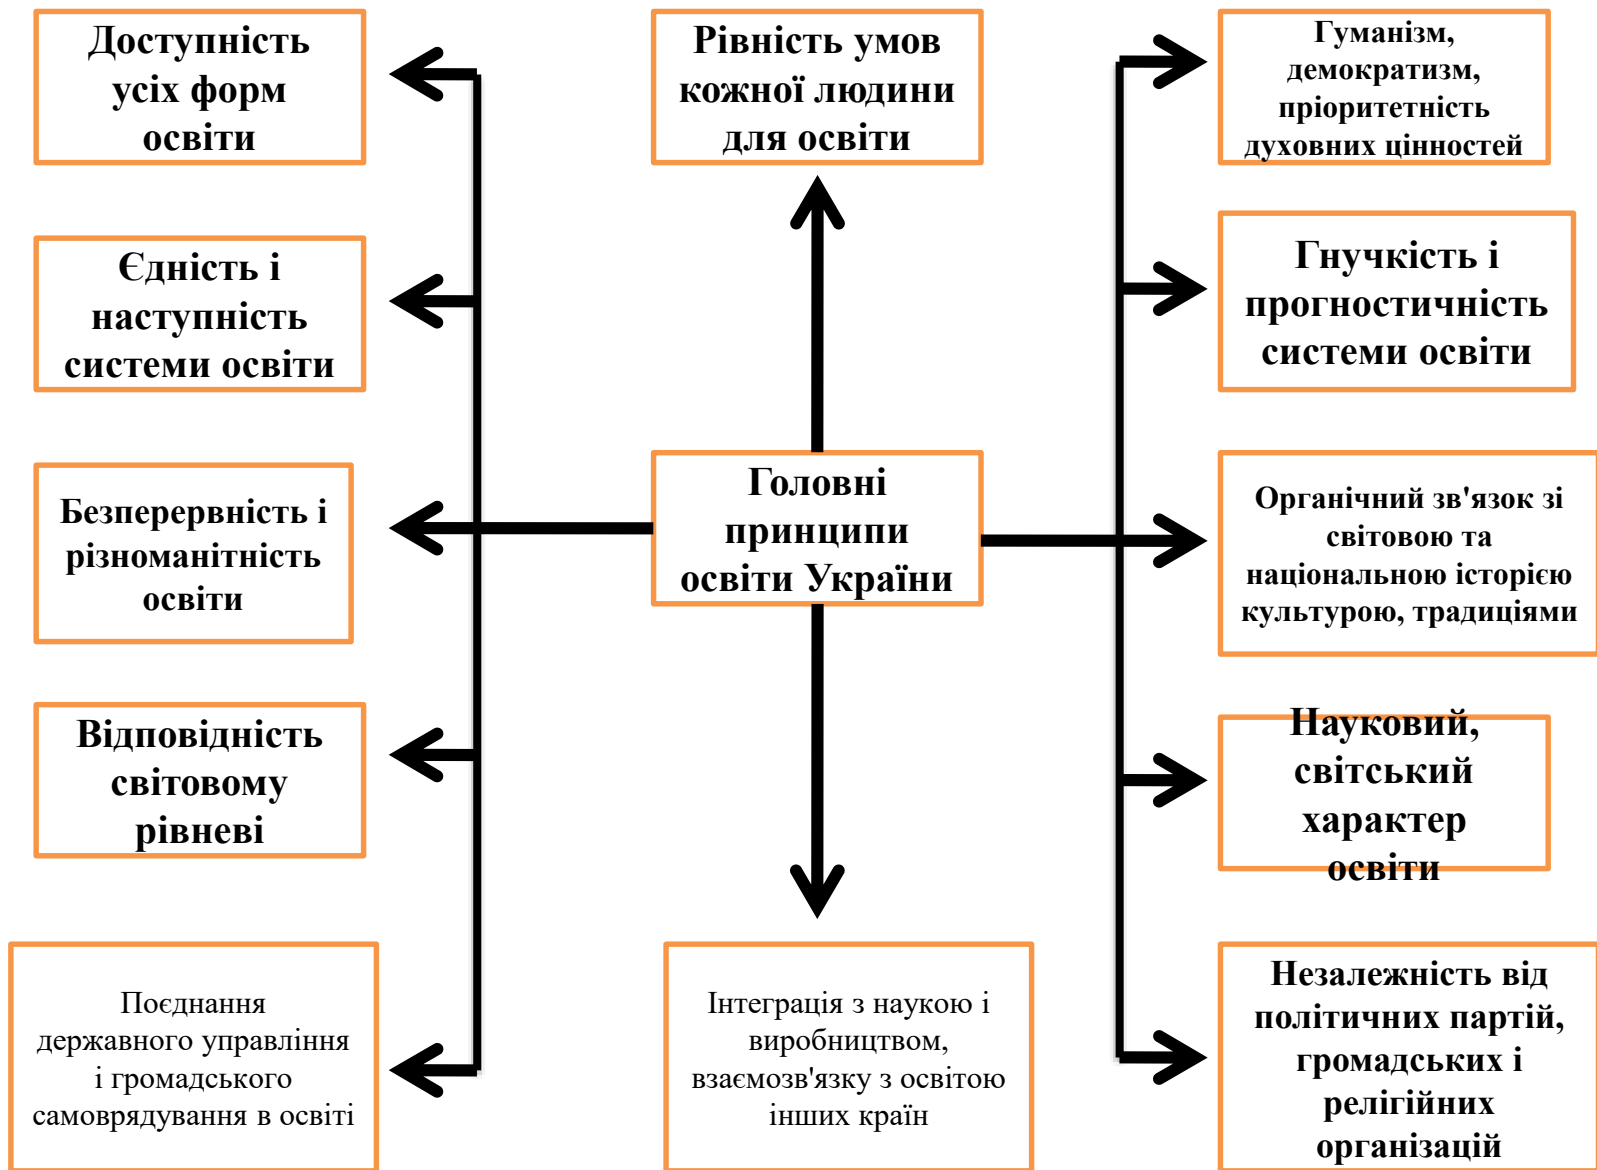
Доступність усіх форм освіти

Рівність умов кожної людини для освіти

Гуманізм, демократизм, пріоритетність духовних цінностей

Єдність і наступність системи освіти

Гнучкість і прогностичність системи освіти

Безперервність і різноманітність освіти

Головні принципи освіти України

Органічний зв'язок зі світовою та національною історією культурою, традиціями

Відповідність світовому рівневі

Науковий, світський характер освіти

Поєднання державного управління і громадського самоврядування в освіті

Інтеграція з наукою і виробництвом, взаємозв'язку з освітою інших країн

Незалежність від політичних партій, громадських і релігійних організацій